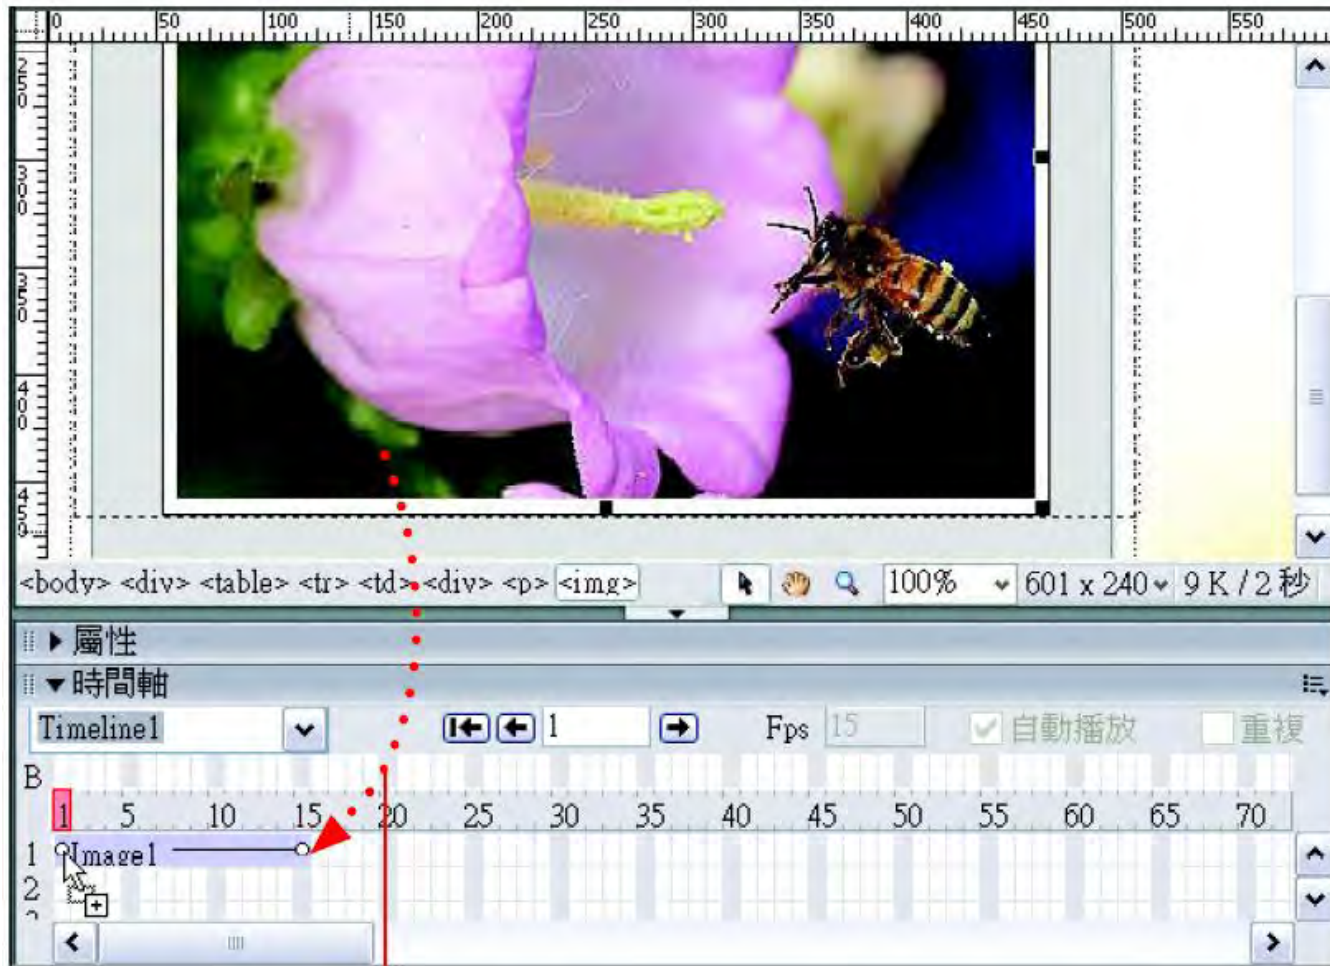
0 50 100 150 200 250 300 350 400 450 500 550

250
300
350
400
450

<body> <div> <table> <tr> <td> <div> <p> <img>

100%

601 x 240

9 K / 2 秒

屬性

時間軸

Timeline1

1

Fps 15

自動播放

重複

B

1 5 10 15 20 25 30 35 40 45 50 55 60 65 70

1 Image1

2